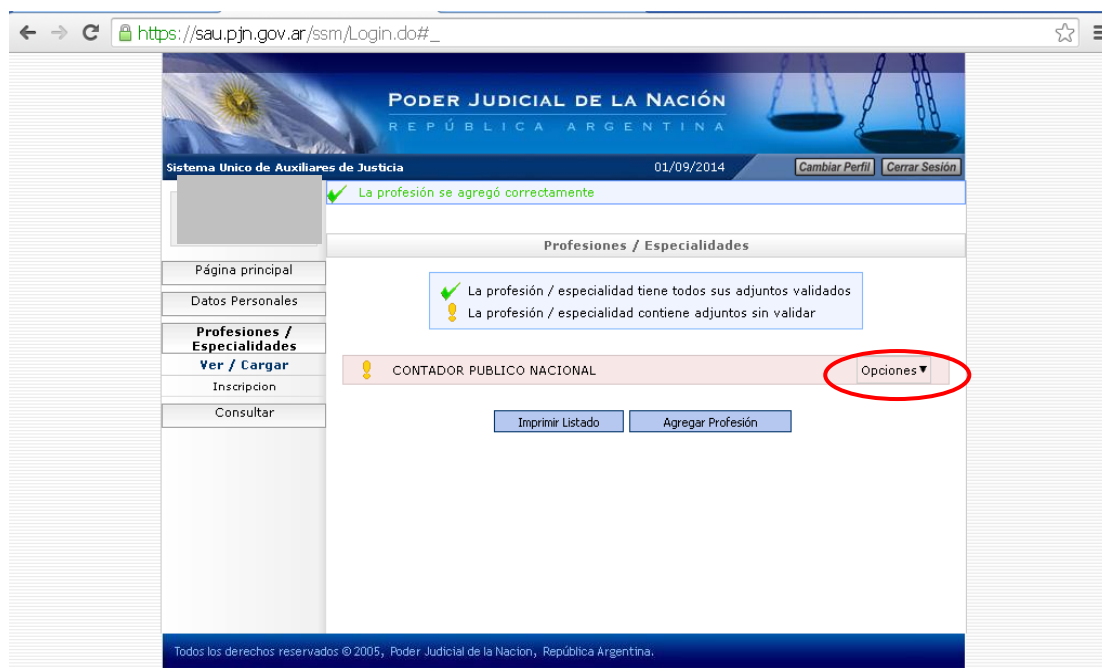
https://sau.pjn.gov.ar/ssm/Login.do#_

PODER JUDICIAL DE LA NACIÓN
REPÚBLICA ARGENTINA

Sistema Unico de Auxiliares de Justicia
01/09/2014
Cambiar Perfil
Cerrar Sesión

La profesión se agregó correctamente

Profesiones / Especialidades

Página principal
Datos Personales
Profesiones / Especialidades
Ver / Cargar
Inscripcion
Consultar

La profesión / especialidad tiene todos sus adjuntos validados
La profesión / especialidad contiene adjuntos sin validar

CONTADOR PUBLICO NACIONAL
Opciones▼

Imprimir Listado
Agregar Profesión

Todos los derechos reservados © 2005, Poder Judicial de la Nacion, República Argentina.